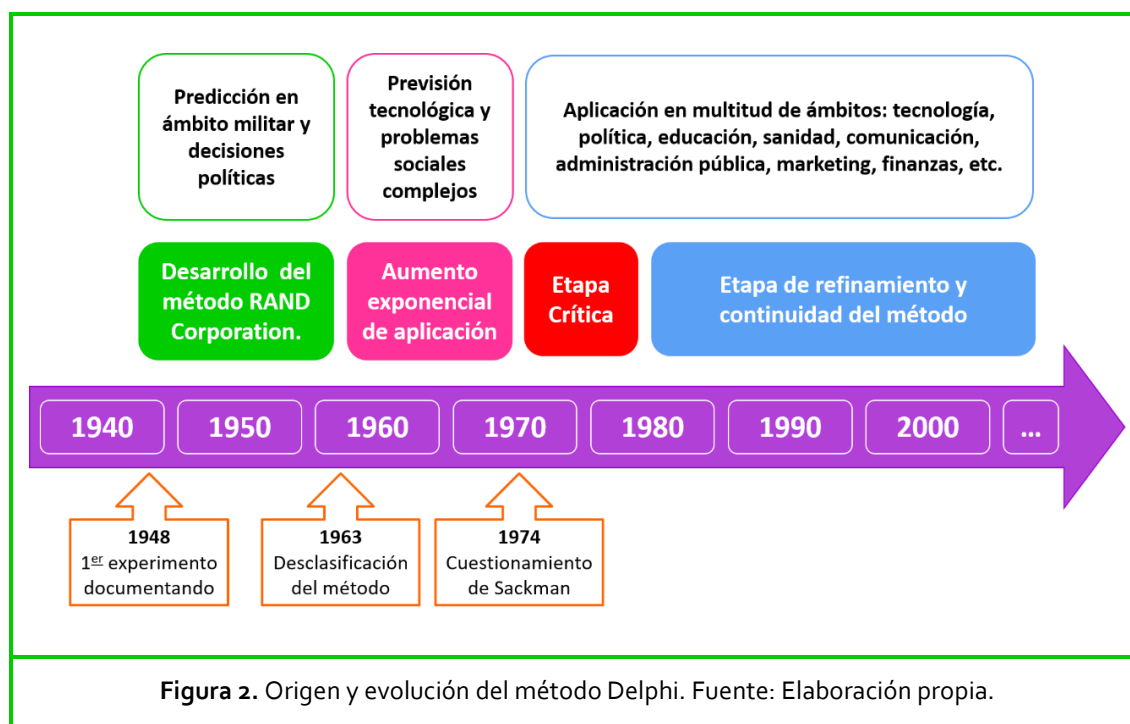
Predicción en ámbito militar y decisiones políticas

Previsión tecnológica y problemas sociales complejos

Aplicación en multitud de ámbitos: tecnología, política, educación, sanidad, comunicación, administración pública, marketing, finanzas, etc.

Desarrollo del método RAND Corporation.

Aumento exponencial de aplicación

Etapa Crítica

Etapa de refinamiento y continuidad del método

1940

1950

1960

1970

1980

1990

2000

...

1948
1$^{er}$ experimento documentando

1963
Desclasificación del método

1974
Cuestionamiento de Sackman

**Figura 2.** Origen y evolución del método Delphi. Fuente: Elaboración propia.